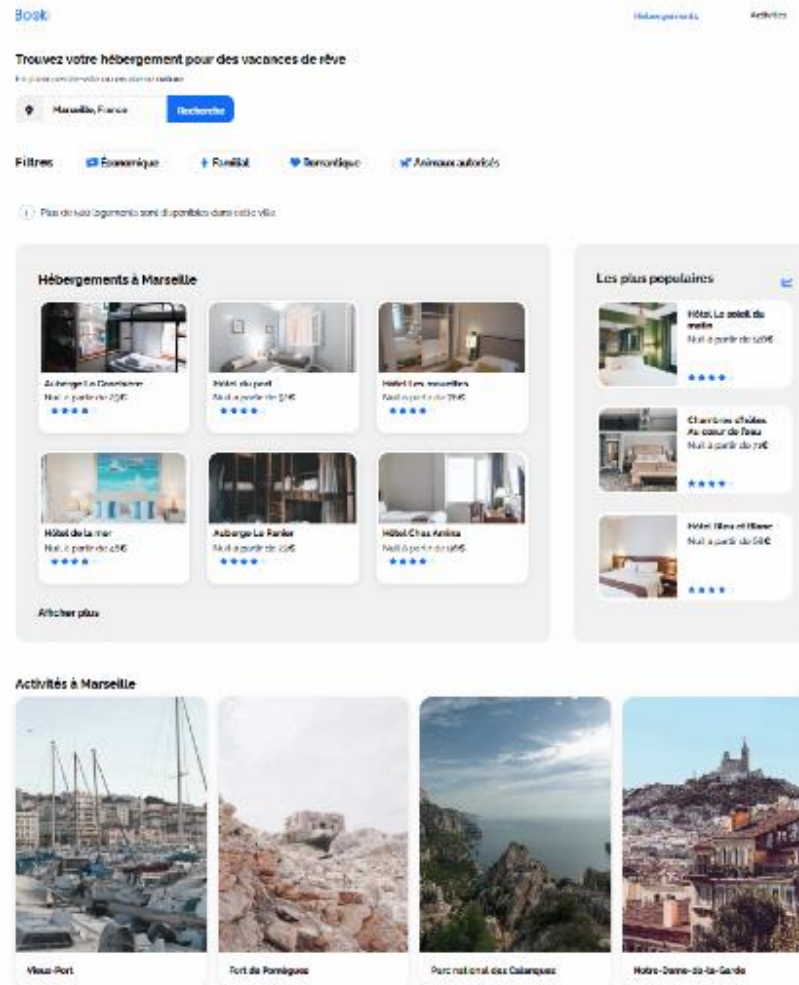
Booki

Hébergements Activités

Trouvez votre hébergement pour des vacances de rêve

En plein centre-ville ou en pleine nature

Marseille, France

Recherche

Filtres

Économique

Familial

Romantique

Animaux autorisés

Plus de 500 logements sont disponibles dans cette ville

Hébergements à Marseille

Auberge La Cannebière
Nuit à partir de 25€
★★★★

Hôtel du port
Nuit à partir de 52€
★★★★

Hôtel Les mouettes
Nuit à partir de 76€
★★★★

Hôtel de la mer
Nuit à partir de 46€
★★★★

Auberge Le Panier
Nuit à partir de 23€
★★★★

Hôtel Chez Amina
Nuit à partir de 96€
★★★★

Afficher plus

Les plus populaires

Hôtel Le soleil du matin
Nuit à partir de 128€
★★★★

Chambres d'hôtes Au cœur de l'eau
Nuit à partir de 70€
★★★★

Hôtel Bleu et Blanc
Nuit à partir de 58€
★★★★

Activités à Marseille

Vieux-Port

Fort de Pomègues

Parc national des Calanques

Notre-Dame-de-la-Garde